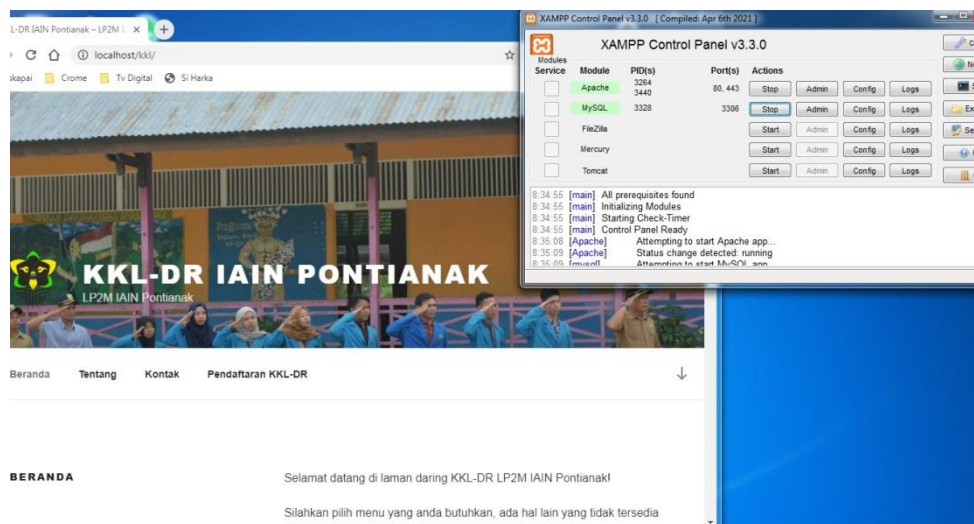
L-DR IAIN Pontianak – LP2M I ×

localhost/kkl/

ikapai Crome Tv Digital Si Harka

KKL-DR IAIN PONTIANAK
LP2M IAIN Pontianak

Beranda Tentang Kontak Pendaftaran KKL-DR

BERANDA

Selamat datang di laman daring KKL-DR LP2M IAIN Pontianak!

Silahkan pilih menu yang anda butuhkan, ada hal lain yang tidak tersedia

XAMPP Control Panel v3.3.0 [ Compiled: Apr 6th 2021 ]

XAMPP Control Panel v3.3.0

| Modules Service | Module | PID(s) | Port(s) | Actions | | | |
|---|---|---|---|---|---|---|---|
| | Apache | 3264 3440 | 80, 443 | Stop | Admin | Config | Logs |
| | MySQL | 3328 | 3306 | Stop | Admin | Config | Logs |
| | FileZilla | | | Start | Admin | Config | Logs |
| | Mercury | | | Start | Admin | Config | Logs |
| | Tomcat | | | Start | Admin | Config | Logs |

8:34:55 [main] All prerequisites found
8:34:55 [main] Initializing Modules
8:34:55 [main] Starting Check-Timer
8:34:55 [main] Control Panel Ready
8:35:08 [Apache] Attempting to start Apache app...
8:35:09 [Apache] Status change detected: running
8:35:09 [mysql] Attempting to start MySQL app...

N
Ex
Se